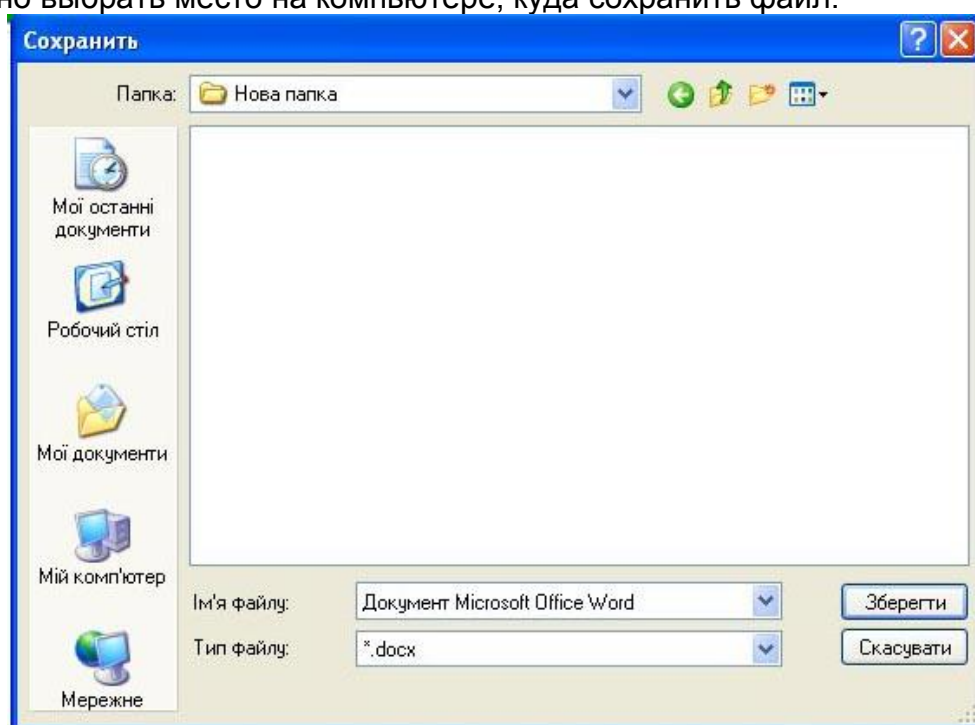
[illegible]но выбирать место на компьютере, куда сохранить файл.

Сохранить

Папка: Нова папка

Мої останні документи

Робочий стіл

Мої документи

Мій комп'ютер

Мережне

Ім'я файлу: Документ Microsoft Office Word

Тип файлу: *.docx

Зберегти

Скасувати